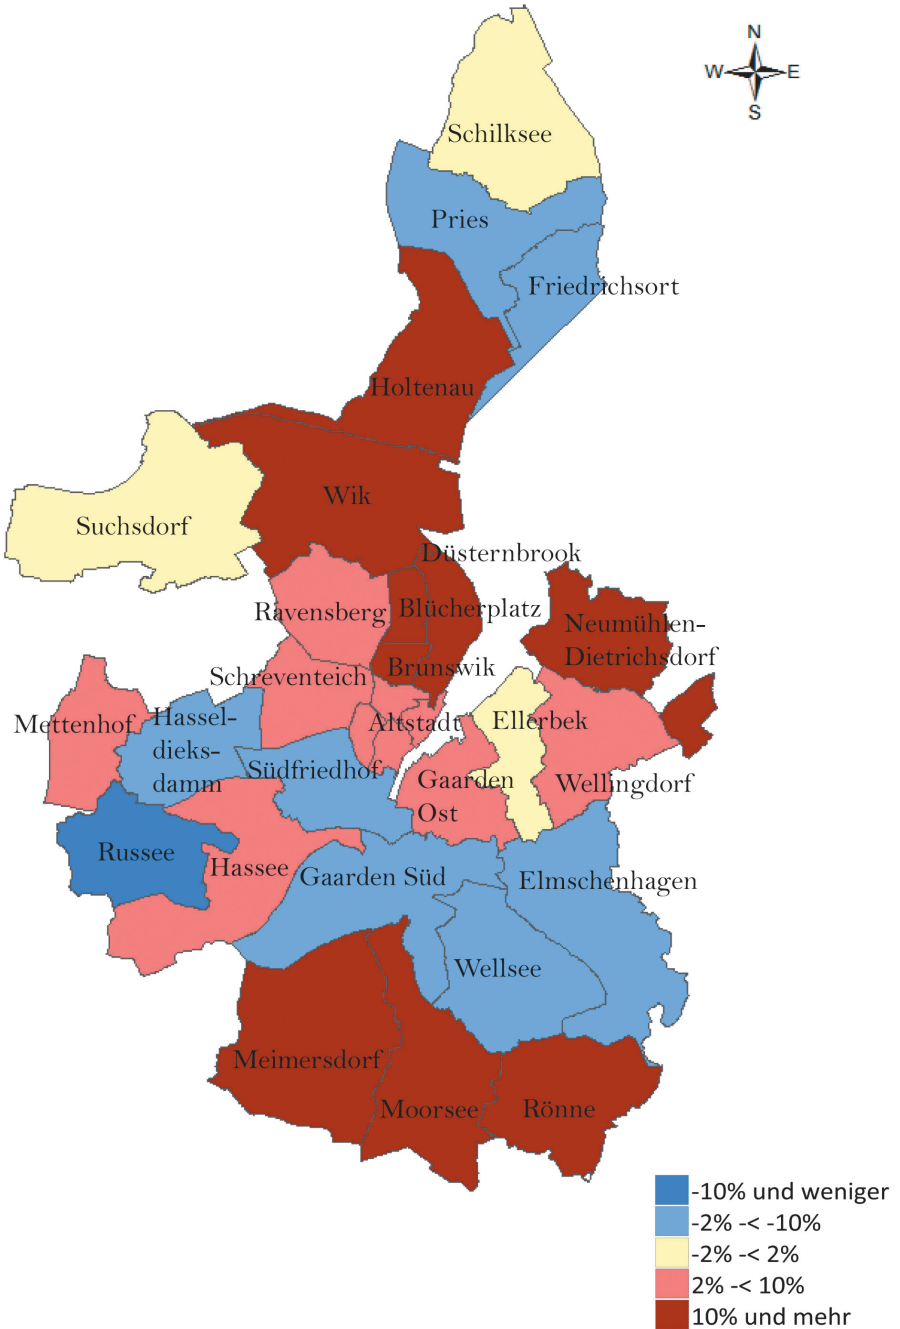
N
W E
S

Schilksee
Pries
Friedrichsort
Holtenau
Suchsdorf
Wik
Düsternbrook
Ravensberg
Blücherplatz
Neumühlen-Dietrichsdorf
Schreventeich
Brunswik
Mettenhof
Hassel-dieks-damm
Altstadt
Ellerbek
Südfriedhof
Gaarden Ost
Wellingdorf
Russee
Hassee
Gaarden Süd
Elmschenhagen
Wellsee
Meimersdorf
Moorsee
Rönne

-10% und weniger
-2% -< -10%
-2% -< 2%
2% -< 10%
10% und mehr